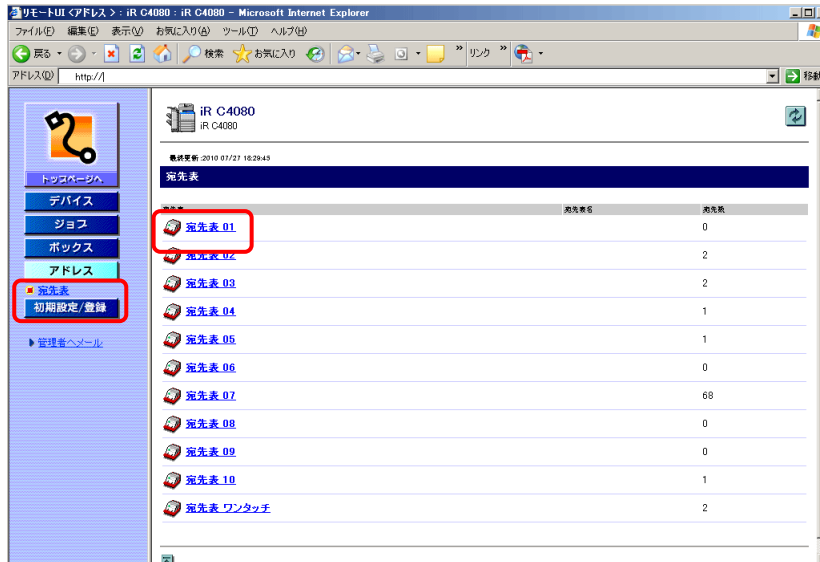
リモートUI <アドレス> : iR C4080 : iR C4080 - Microsoft Internet Explorer

ファイル(F) 編集(E) 表示(V) お気に入り(A) ツール(T) ヘルプ(H)

戻る 検索 お気に入り リンク

アドレス(D) http://| 移動

トップページへ

デバイス

ジョブ

ボックス

アドレス

宛先表

初期設定/登録

管理者へメール

iR C4080
iR C4080

最終更新 :2010 07/27 18:29:45

宛先表

| 宛先表 | 宛先表名 | 宛先数 |
|---|---|---|
| 宛先表 01 | | 0 |
| 宛先表 02 | | 2 |
| 宛先表 03 | | 2 |
| 宛先表 04 | | 1 |
| 宛先表 05 | | 1 |
| 宛先表 06 | | 0 |
| 宛先表 07 | | 68 |
| 宛先表 08 | | 0 |
| 宛先表 09 | | 0 |
| 宛先表 10 | | 1 |
| 宛先表 ワンタッチ | | 2 |